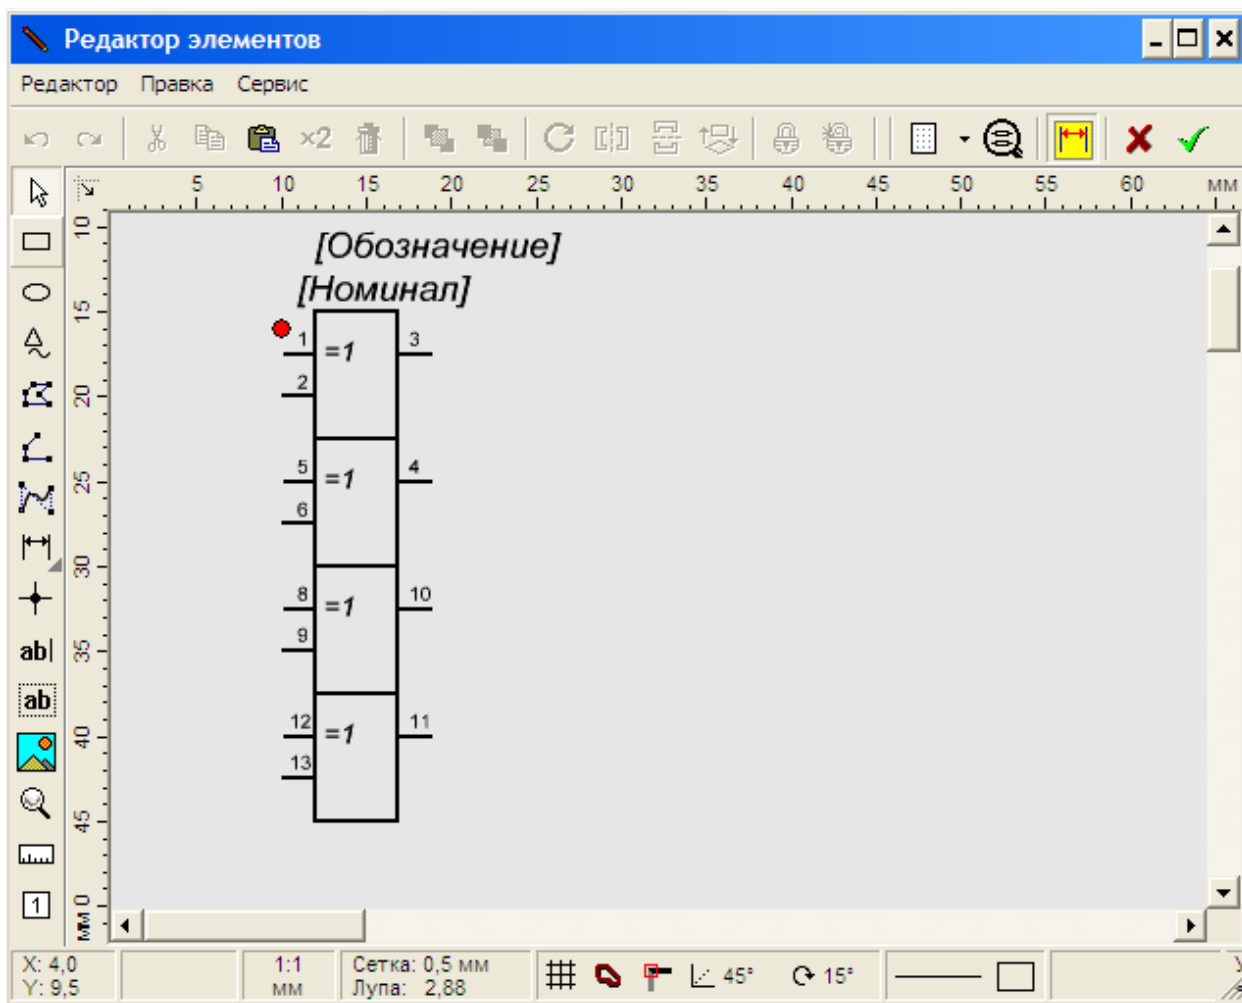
Редактор элементов

Редактор Правка Сервис

×2

5 10 15 20 25 30 35 40 45 50 55 60 мм

10 15 20 25 30 35 40 45 50 мм

ab| ab 1

[Обозначение]
[Номинал]

1 =1 3
2
5 =1 4
6
8 =1 10
9
12 =1 11
13

X: 4,0
Y: 9,5

1:1
мм

Сетка: 0,5 мм
Лупа: 2,88

45° 15°